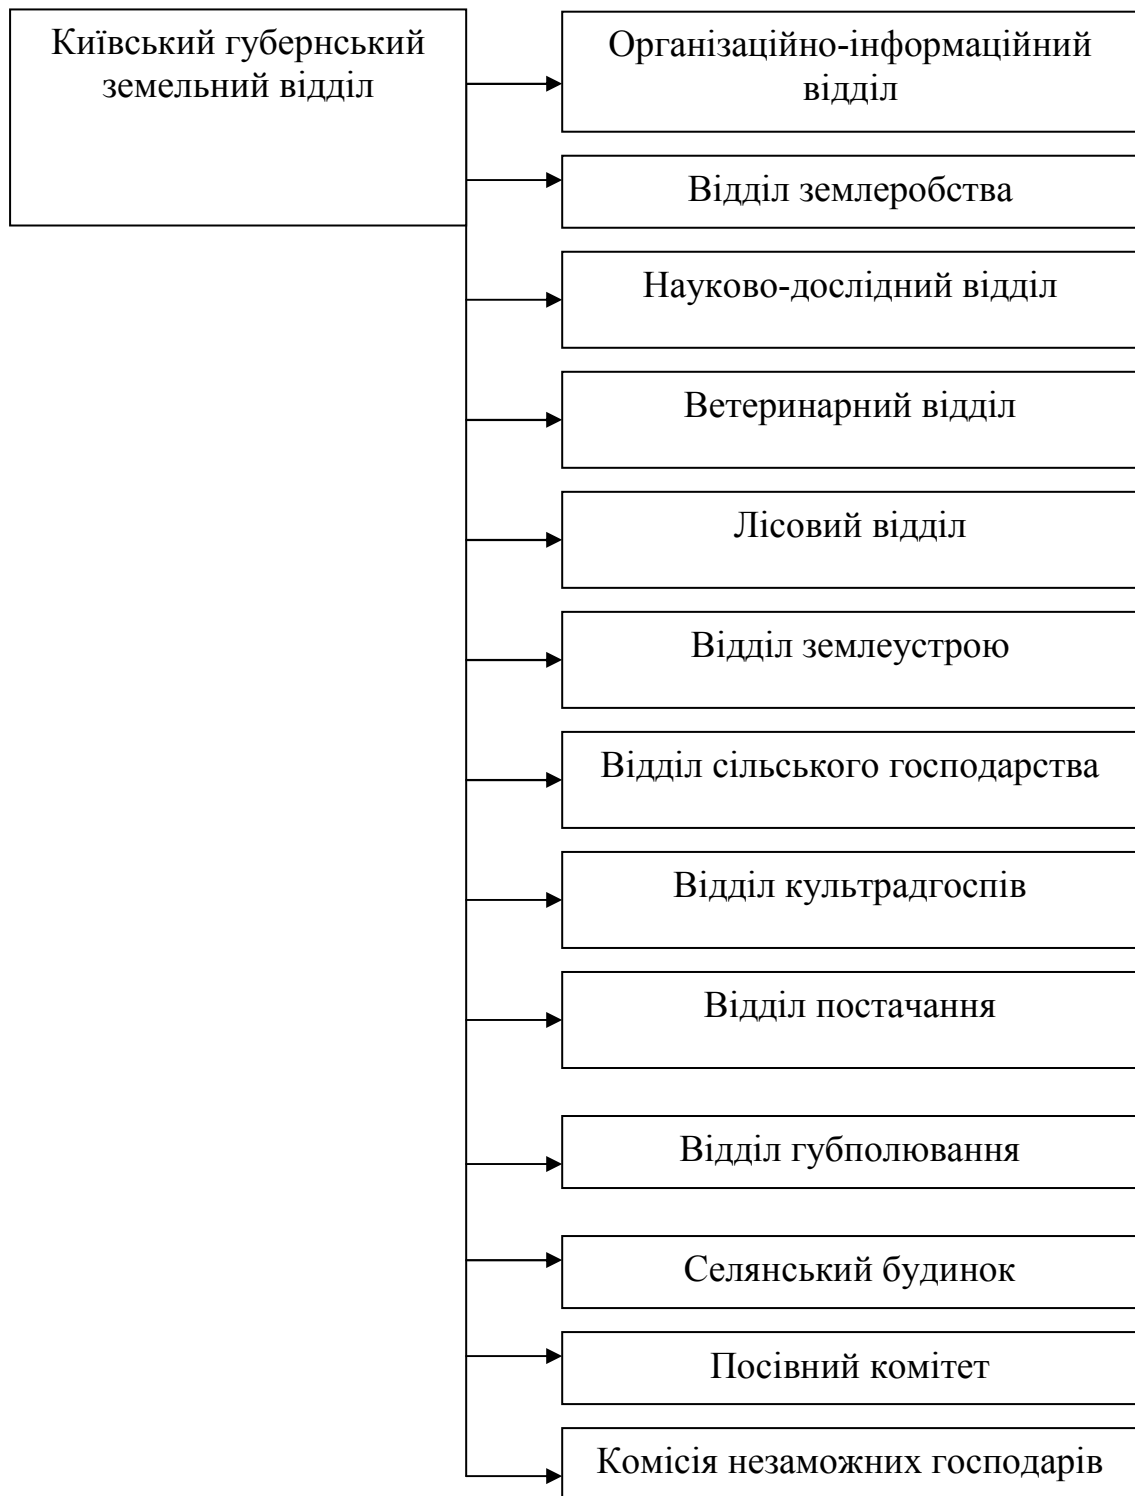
Київський губернський земельний відділ

Організаційно-інформаційний відділ

Відділ землеробства

Науково-дослідний відділ

Ветеринарний відділ

Лісовий відділ

Відділ землеустрою

Відділ сільського господарства

Відділ культрадгоспів

Відділ постачання

Відділ губполювання

Селянський будинок

Посівний комітет

Комісія незаможних господарів